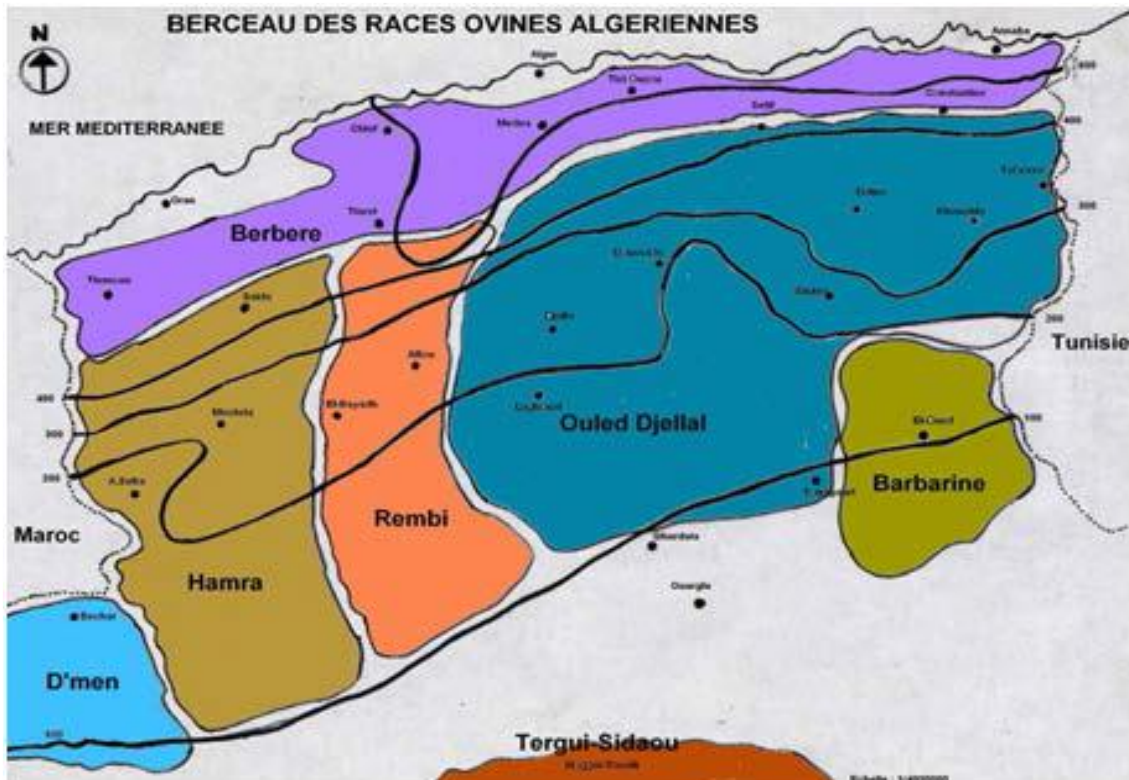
BERCEAU DES RACES OVINES ALGERIENNES

N

MER MEDITERRANEE

Alger
Annaba
Tizi Ouzou
Setif
Constantine
Chlef
Medea
Oran
Tiaret
Tebessa
Batna
Khenchela
Berbere
Tlemcen
Saida
Biskra
Djelfa
Tunisie
Aflou
El Bayadh
Laghouat
Mecheria
Ouled Djellal
El Oued
Ain Sefra
Barbarine
Rembi
Touggourt
Ghardaia
Maroc
Hamra
Ouargla
Bechar
D'men
Tergui-Sidaou
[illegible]
Echelle : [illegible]
400
300
200
600
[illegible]